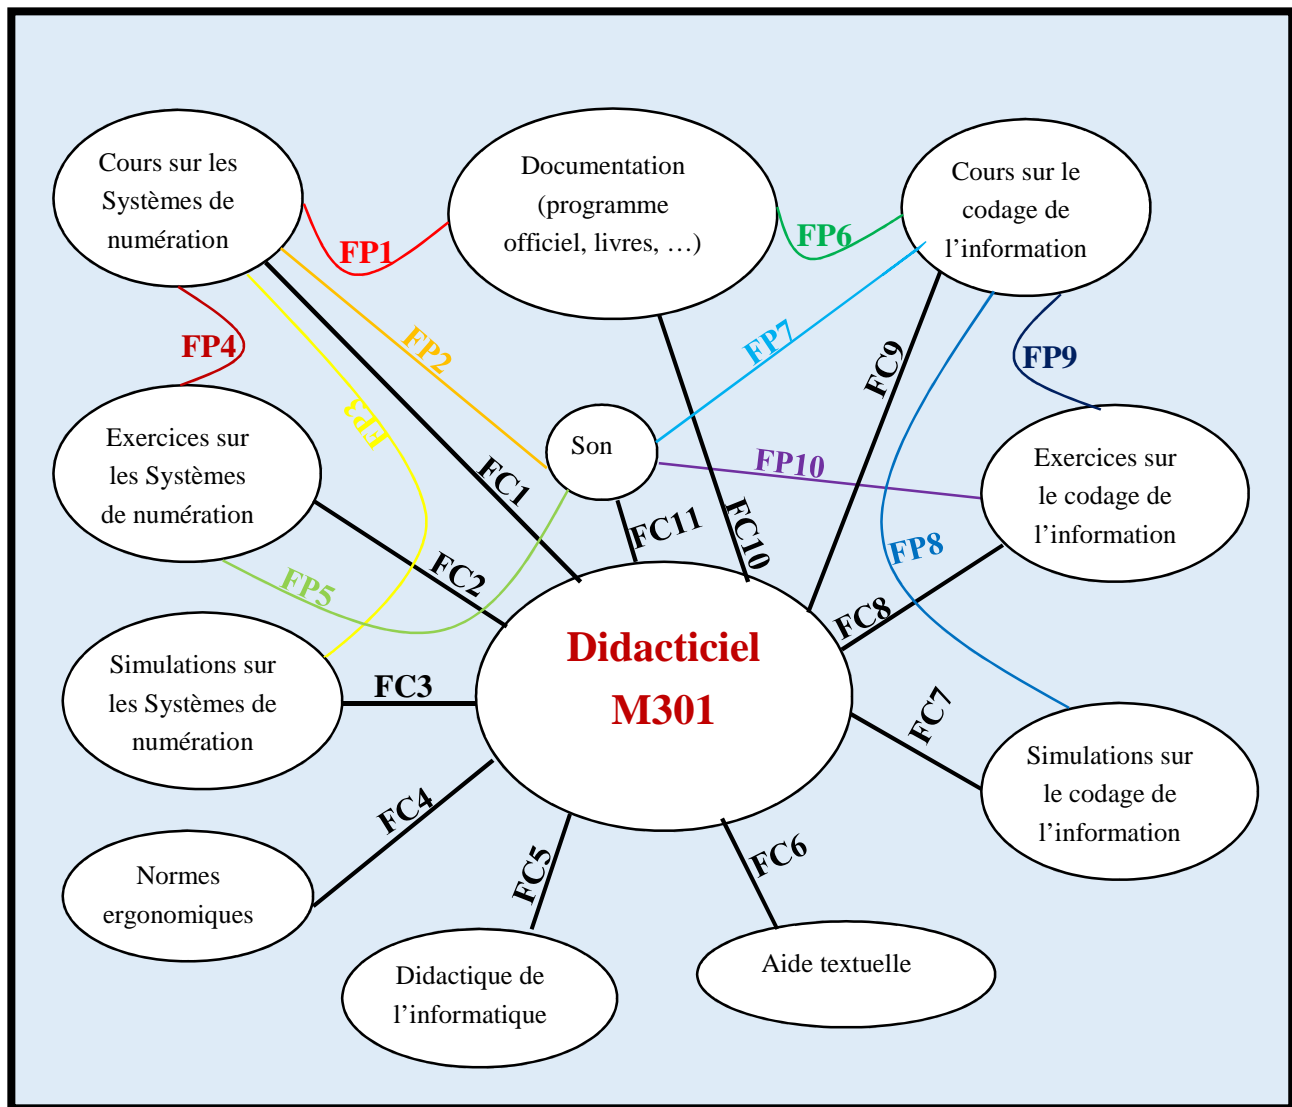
Cours sur les Systèmes de numération

Documentation (programme officiel, livres, …)

Cours sur le codage de l'information

FP1

FP6

FP2

FP7

FP4

FP3

FP9

FC9

Son

Exercices sur les Systèmes de numération

FC1

FP10

Exercices sur le codage de l'information

FC11

FC10

FP8

FP5

FC2

Didacticiel M301

FC8

Simulations sur les Systèmes de numération

FC3

FC7

Simulations sur le codage de l'information

FC4

Normes ergonomiques

FC5

FC6

Didactique de l'informatique

Aide textuelle